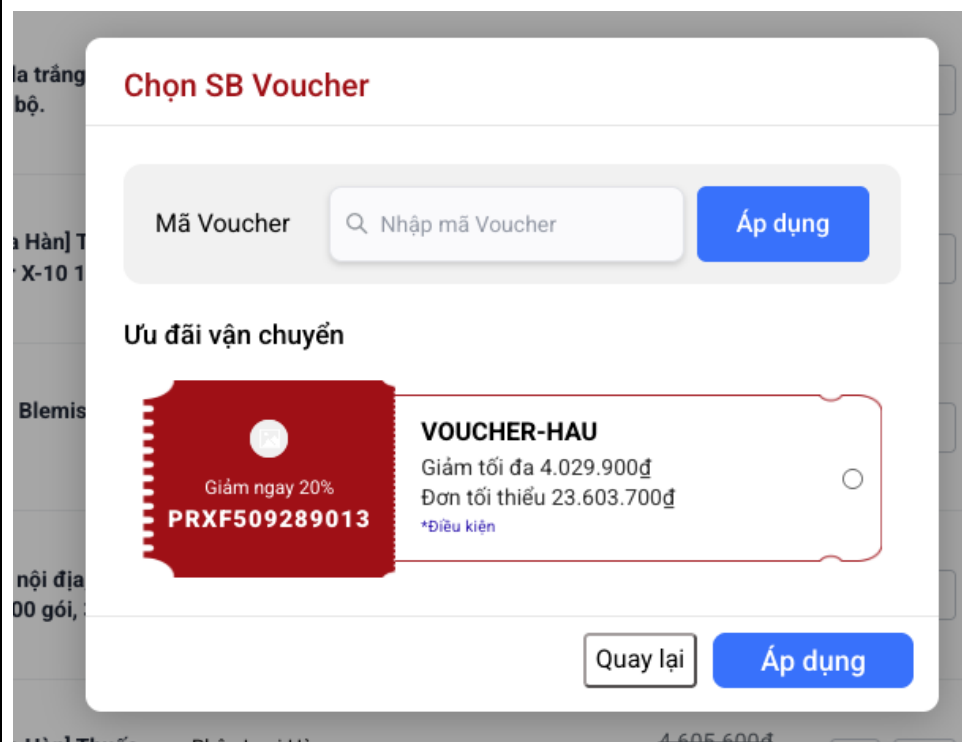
la trắng
bộ.

a Hàn] T
X-10 1

Blemis

nội địa
00 gói,

Chọn SB Voucher

Mã Voucher

Nhập mã Voucher

Áp dụng

Ưu đãi vận chuyển

Giảm ngay 20%
PRXF509289013

VOUCHER-HAU
Giảm tối đa 4.029.900₫
Đơn tối thiểu 23.603.700₫
*Điều kiện

Quay lại

Áp dụng

4.605.600₫